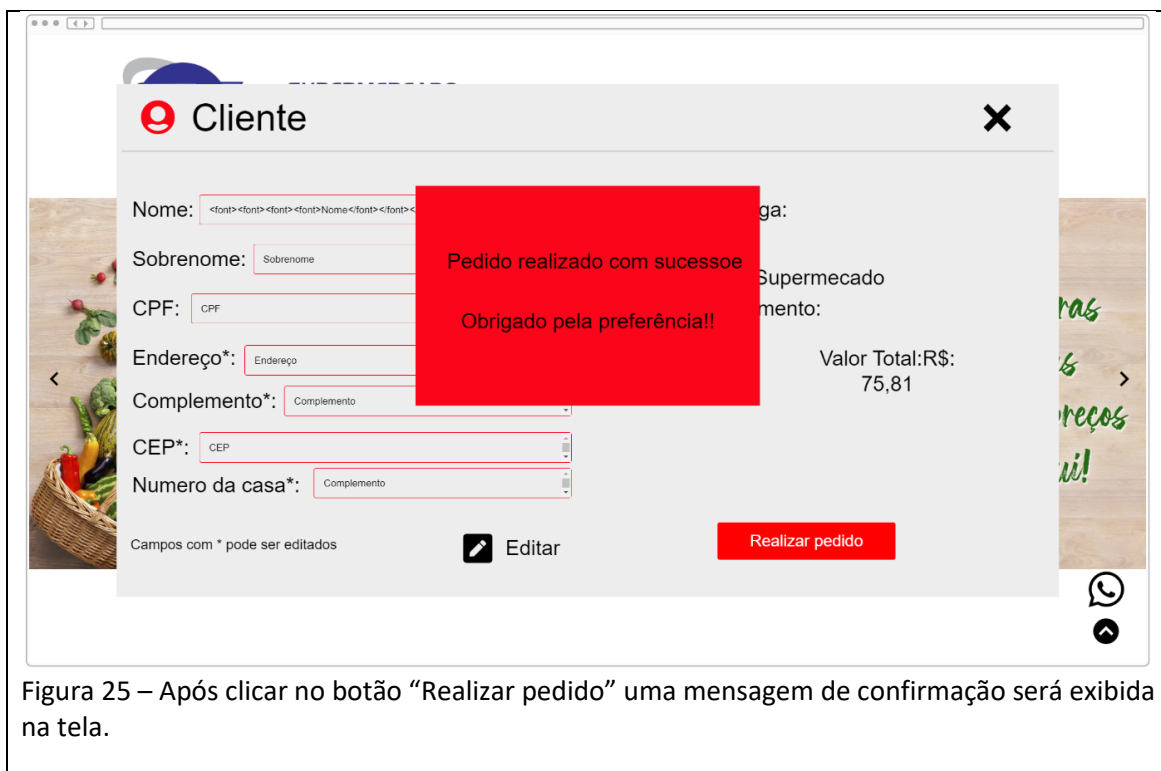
Cliente

Nome: <font><font><font><font>Nome</font></font><

ga:

Sobrenome: Sobrenome

Pedido realizado com sucessoe

Obrigado pela preferência!!

Supermecado

mento:

CPF: CPF

Endereço*: Endereço

Valor Total:R$: 75,81

Complemento*: Complemento

CEP*: CEP

Numero da casa*: Complemento

Campos com * pode ser editados

Editar

Realizar pedido

Figura 25 – Após clicar no botão “Realizar pedido” uma mensagem de confirmação será exibida na tela.